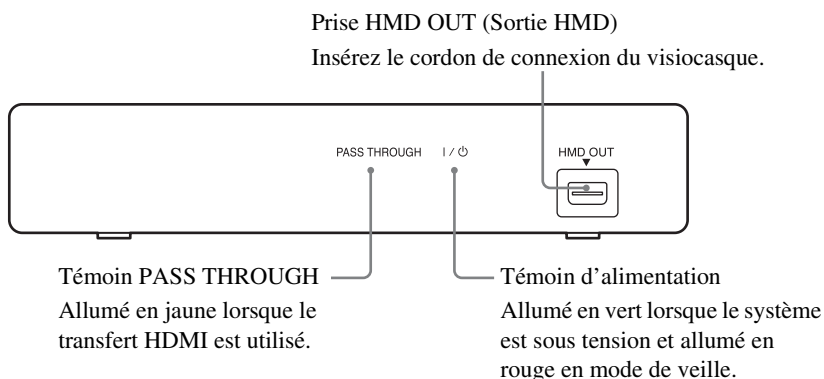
Prise HMD OUT (Sortie HMD)
Insérez le cordon de connexion du visiocasque.

PASS THROUGH

I / ⏻

HMD OUT

Témoin PASS THROUGH
Allumé en jaune lorsque le transfert HDMI est utilisé.

Témoin d'alimentation
Allumé en vert lorsque le système est sous tension et allumé en rouge en mode de veille.